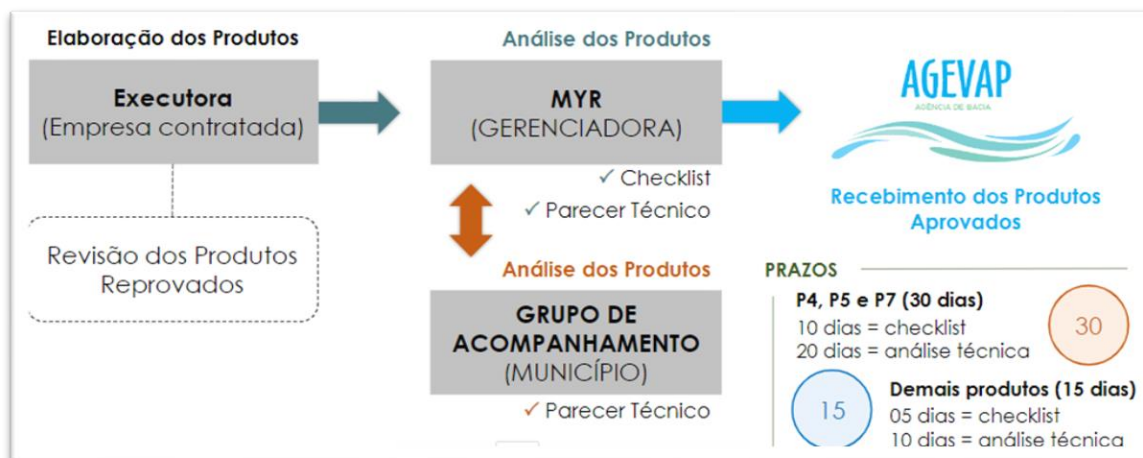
Elaboração dos Produtos

Executora
(Empresa contratada)

Revisão dos Produtos Reprovados

Análise dos Produtos

MYR
(GERENCIADORA)

✓ Checklist
✓ Parecer Técnico

Análise dos Produtos

GRUPO DE ACOMPANHAMENTO
(MUNICÍPIO)

✓ Parecer Técnico

AGEVAP
AGÊNCIA DE BACIA

Recebimento dos Produtos Aprovados

PRAZOS

P4, P5 e P7 (30 dias)
10 dias = checklist
20 dias = análise técnica

30

15

Demais produtos (15 dias)
05 dias = checklist
10 dias = análise técnica